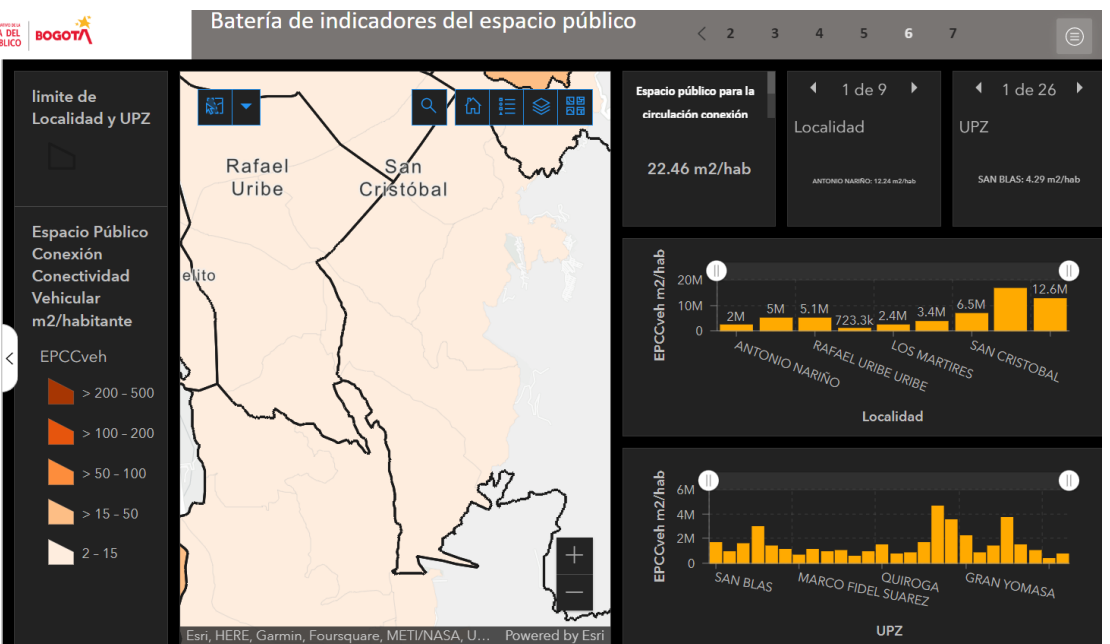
A DEL BLICO BOGOTA

Batería de indicadores del espacio público

< 2 3 4 5 6 7

limite de Localidad y UPZ

Espacio Público Conexión Conectividad Vehicular m2/habitante

EPCCveh

> 200 - 500

> 100 - 200

> 50 - 100

> 15 - 50

2 - 15

Rafael Uribe

San Cristóbal

elito

Esri, HERE, Garmin, Foursquare, METI/NASA, U... Powered by Esri

Espacio público para la circulación conexión

22.46 m2/hab

1 de 9

Localidad

ANTONIO NARIÑO: 12.24 m2/hab

1 de 26

UPZ

SAN BLAS: 4.29 m2/hab

EPCCveh m2/hab

20M
10M
0

2M 5M 5.1M 723.3k 2.4M 3.4M 6.5M 12.6M

ANTONIO NARIÑO
RAFAEL URIBE URIBE
LOS MARTIRES
SAN CRISTOBAL

Localidad

EPCCveh m2/hab

6M
4M
2M
0

SAN BLAS
MARCO FIDEL SUAREZ
QUIROGA
GRAN YOMASA

UPZ